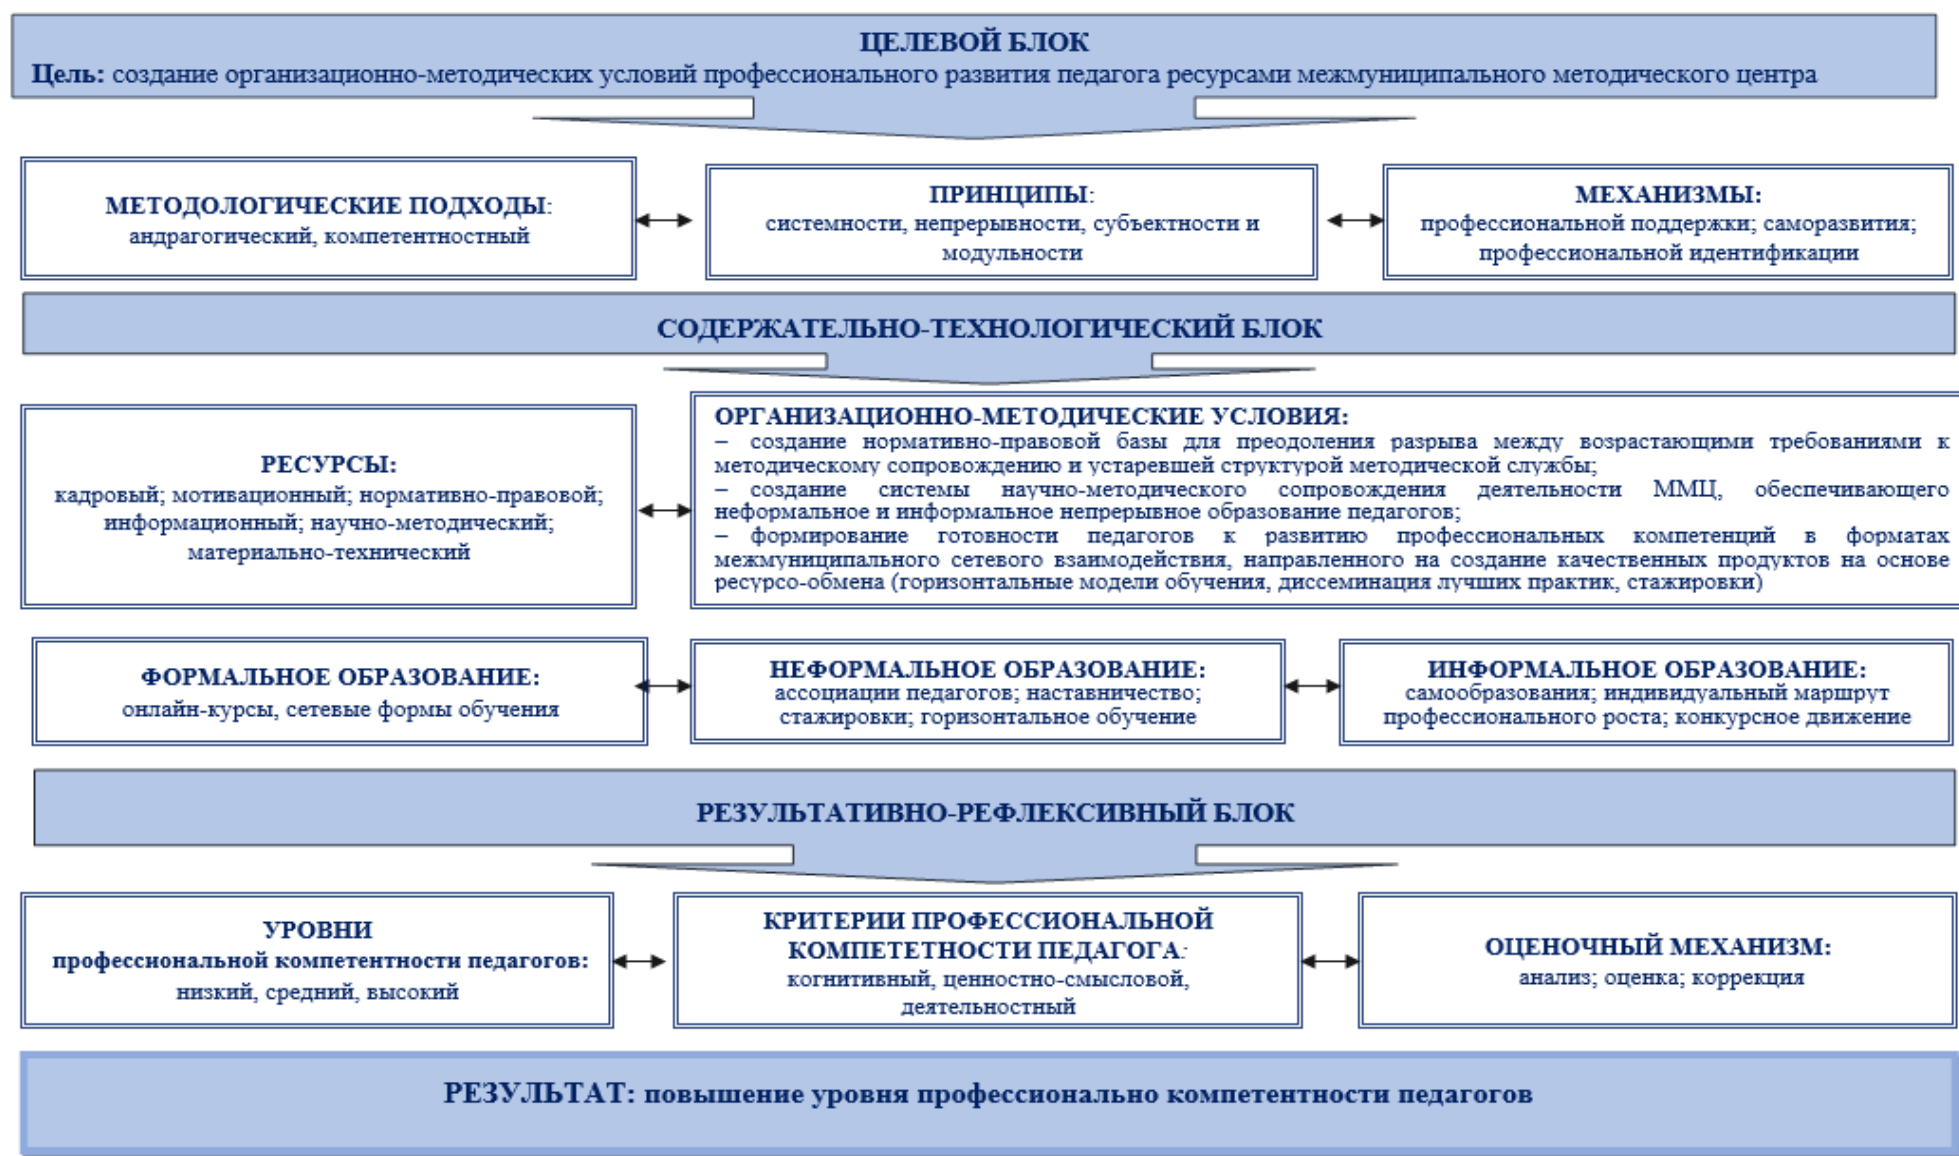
ЦЕЛЕВОЙ БЛОК
Цель: создание организационно-методических условий профессионального развития педагога ресурсами межмуниципального методического центра

МЕТОДОЛОГИЧЕСКИЕ ПОДХОДЫ: андрагогический, компетентностный

ПРИНЦИПЫ: системности, непрерывности, субъектности и модульности

МЕХАНИЗМЫ: профессиональной поддержки; саморазвития; профессиональной идентификации

СОДЕРЖАТЕЛЬНО-ТЕХНОЛОГИЧЕСКИЙ БЛОК

РЕСУРСЫ: кадровый; мотивационный; нормативно-правовой; информационный; научно-методический; материально-технический

ОРГАНИЗАЦИОННО-МЕТОДИЧЕСКИЕ УСЛОВИЯ:
– создание нормативно-правовой базы для преодоления разрыва между возрастающими требованиями к методическому сопровождению и устаревшей структурой методической службы;
– создание системы научно-методического сопровождения деятельности ММЦ, обеспечивающего неформальное и информальное непрерывное образование педагогов;
– формирование готовности педагогов к развитию профессиональных компетенций в форматах межмуниципального сетевого взаимодействия, направленного на создание качественных продуктов на основе ресурсо-обмена (горизонтальные модели обучения, диссеминация лучших практик, стажировки)

ФОРМАЛЬНОЕ ОБРАЗОВАНИЕ: онлайн-курсы, сетевые формы обучения

НЕФОРМАЛЬНОЕ ОБРАЗОВАНИЕ: ассоциации педагогов; наставничество; стажировки; горизонтальное обучение

ИНФОРМАЛЬНОЕ ОБРАЗОВАНИЕ: самообразования; индивидуальный маршрут профессионального роста; конкурсное движение

РЕЗУЛЬТАТИВНО-РЕФЛЕКСИВНЫЙ БЛОК

УРОВНИ профессиональной компетентности педагогов: низкий, средний, высокий

КРИТЕРИИ ПРОФЕССИОНАЛЬНОЙ КОМПЕТЕТНОСТИ ПЕДАГОГА: когнитивный, ценностно-смысловой, деятельностный

ОЦЕНОЧНЫЙ МЕХАНИЗМ: анализ; оценка; коррекция

РЕЗУЛЬТАТ: повышение уровня профессионально компетентности педагогов